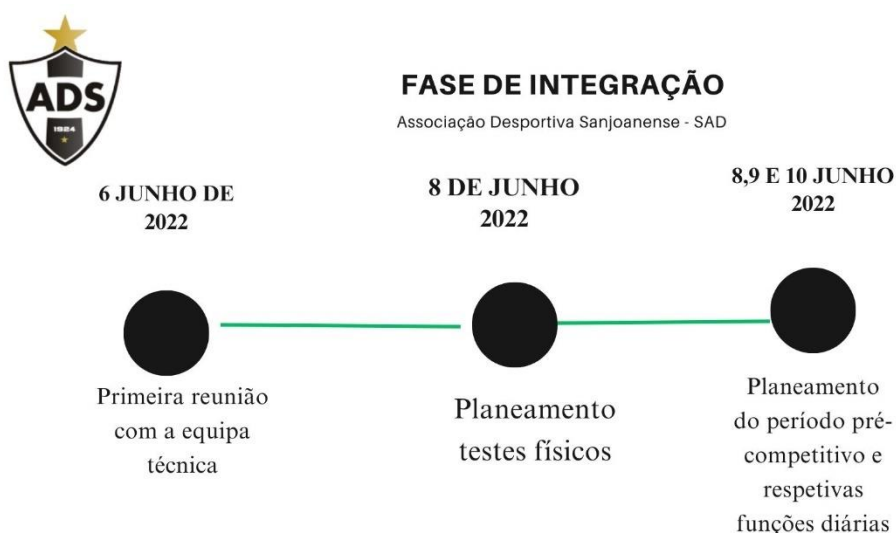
ADS
1924

FASE DE INTEGRAÇÃO

Associação Desportiva Sanjoanense - SAD

6 JUNHO DE 2022

8 DE JUNHO 2022

8,9 E 10 JUNHO 2022

Primeira reunião com a equipa técnica

Planeamento testes físicos

Planeamento do período pré-competitivo e respetivas funções diárias